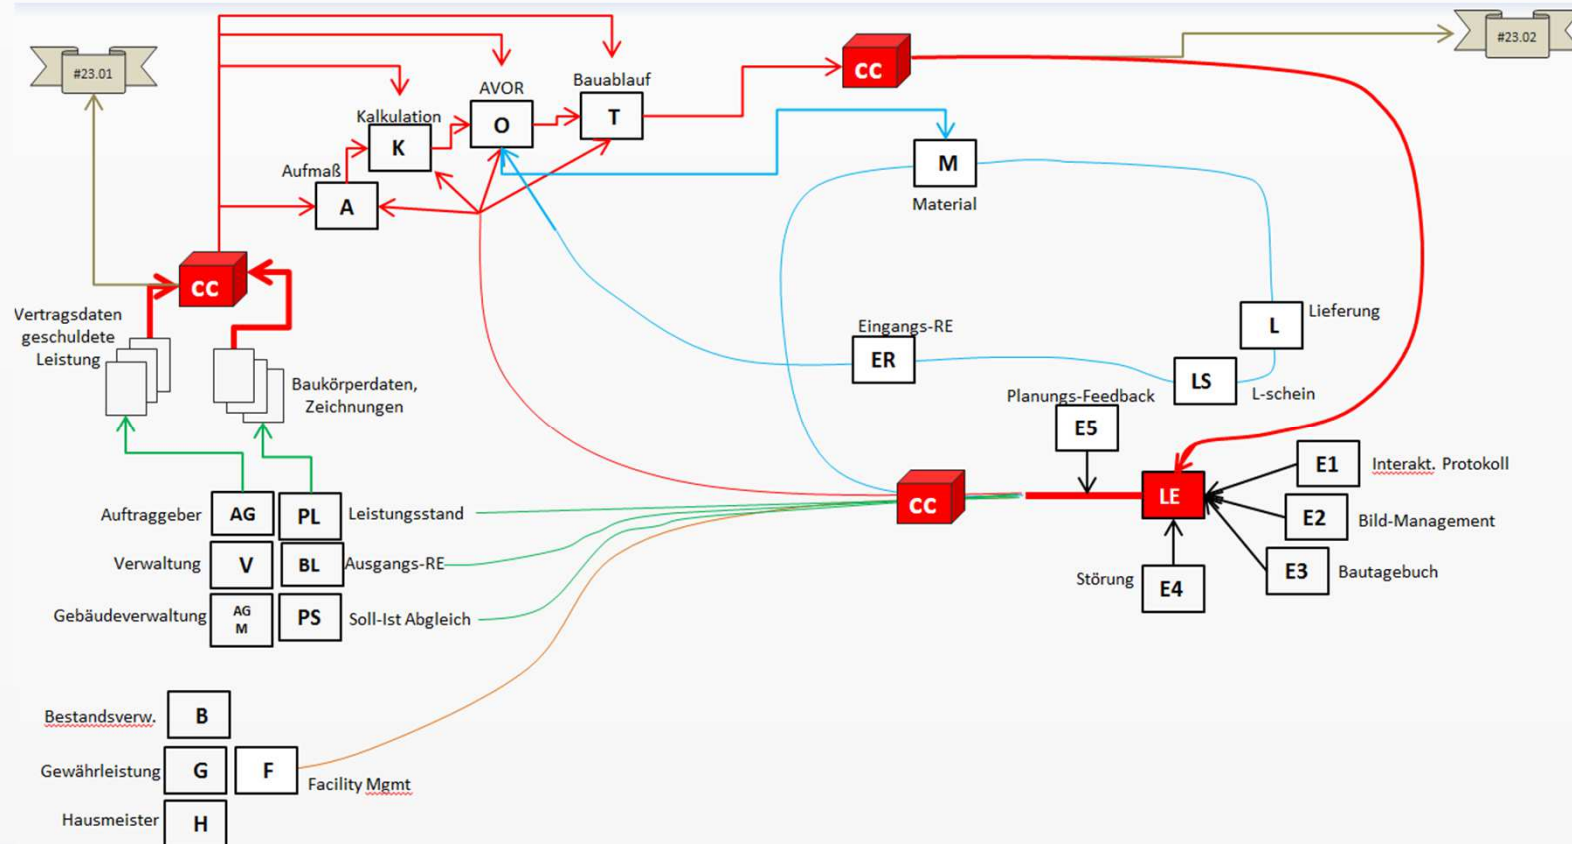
#23.01

#23.02

CC

Kalkulation
K

AVOR
O

Bauablauf
T

CC

M
Material

Aufmaß
A

CC

Vertragsdaten geschuldete Leistung

Baukörperdaten, Zeichnungen

Eingangs-RE
ER

L
Lieferung

LS
L-schein

Planungs-Feedback
E5

E1
Interakt. Protokoll

CC

LE

E2
Bild-Management

E3
Bautagebuch

Störung
E4

Auftraggeber
AG

PL
Leistungsstand

Verwaltung
V

BL
Ausgangs-RE

Gebäudeverwaltung
AG M

PS
Soll-Ist Abgleich

Bestandsverw.
B

Gewährleistung
G

F
Facility Mgmt

Hausmeister
H